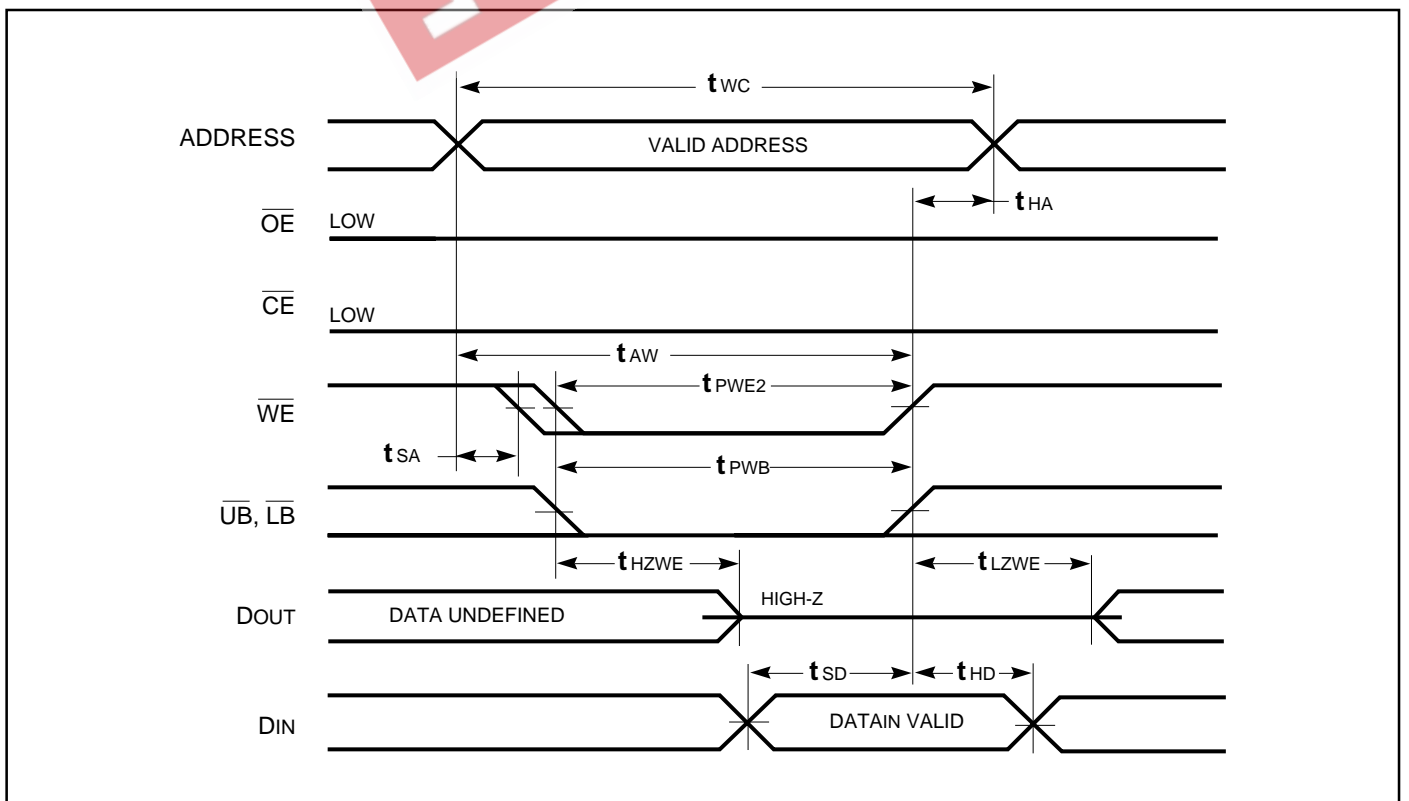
$t_{WC}$

ADDRESS

VALID ADDRESS

$t_{HA}$

$\overline{OE}$ LOW

$\overline{CE}$ LOW

$t_{AW}$

$t_{PWE2}$

$\overline{WE}$

$t_{SA}$

$t_{PWB}$

$\overline{UB}$, $\overline{LB}$

$t_{HZWE}$

$t_{LZWE}$

DOUT

DATA UNDEFINED

HIGH-Z

$t_{SD}$

$t_{HD}$

DIN

DATAIN VALID